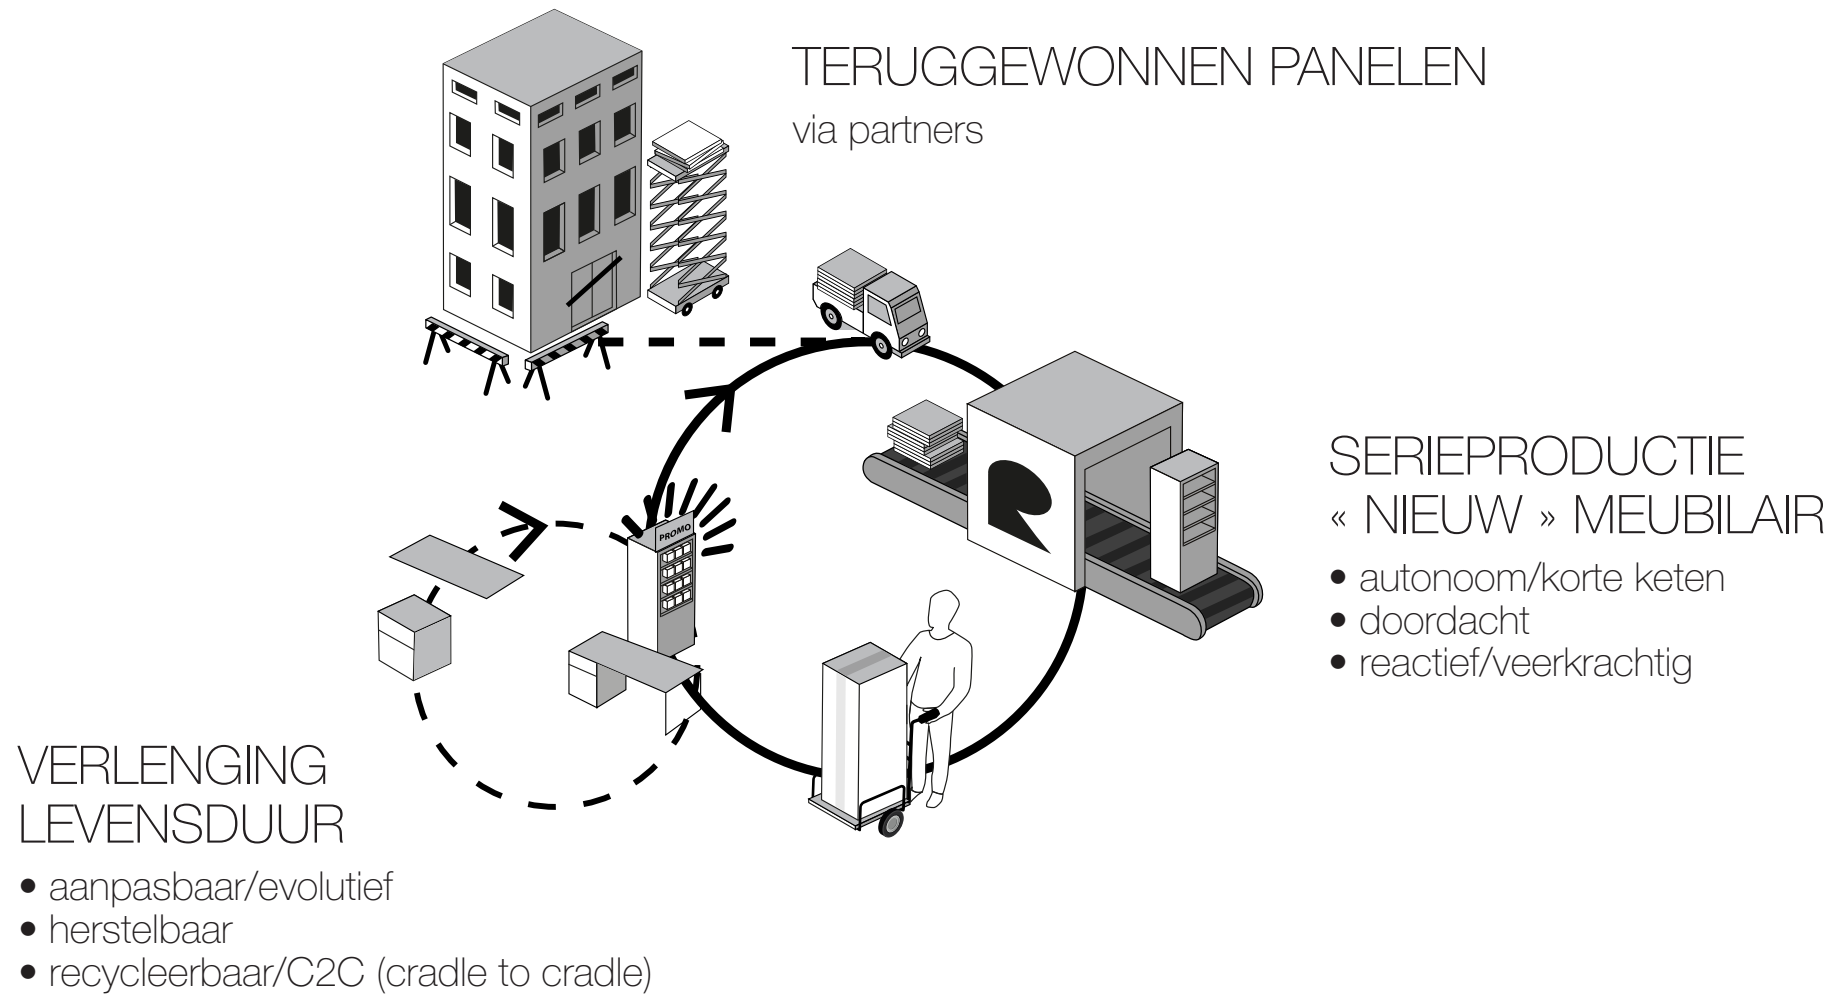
TERUGGEWONNEN PANELEN
via partners

SERIEPRODUCTIE
« NIEUW » MEUBILAIR
• autonoom/korte keten
• doordacht
• reactief/veerkrachtig

PROMO

VERLENGING
LEVENSDUUR
• aanpasbaar/evolutief
• herstelbaar
• recycleerbaar/C2C (cradle to cradle)